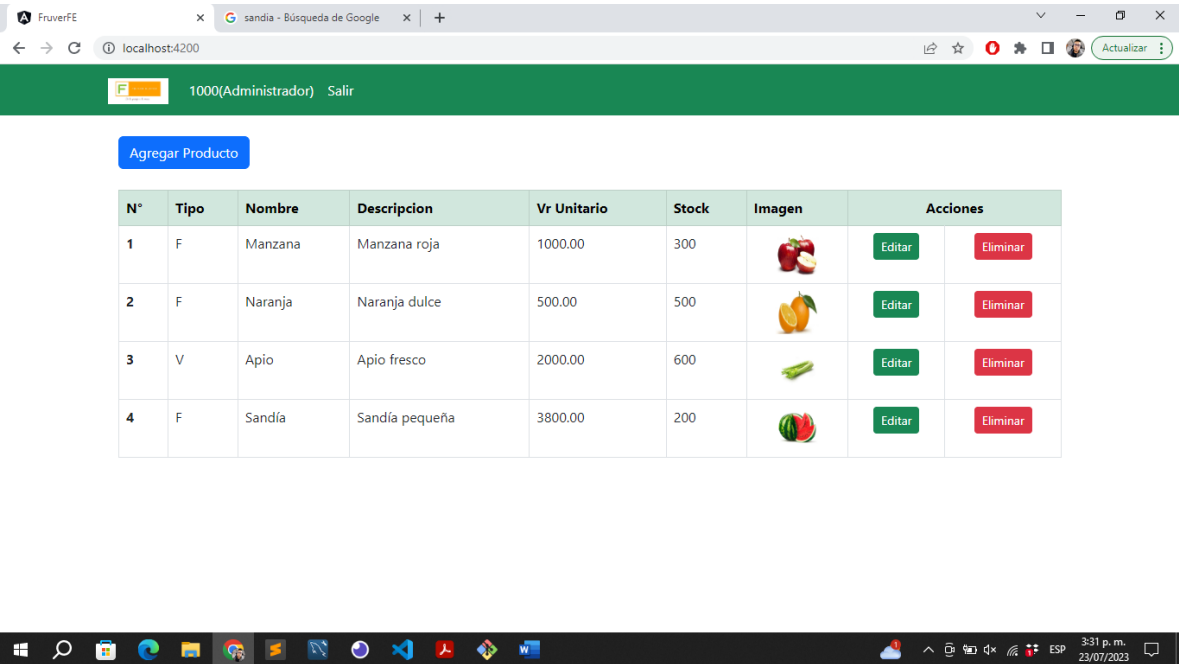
FruverFE × sandia - Búsqueda de Google × +

localhost:4200

Actualizar

F

1000(Administrador) Salir

Agregar Producto

| N° | Tipo | Nombre | Descripcion | Vr Unitario | Stock | Imagen | Acciones | |
|---|---|---|---|---|---|---|---|---|
| 1 | F | Manzana | Manzana roja | 1000.00 | 300 | | Editar | Eliminar |
| 2 | F | Naranja | Naranja dulce | 500.00 | 500 | | Editar | Eliminar |
| 3 | V | Apio | Apio fresco | 2000.00 | 600 | | Editar | Eliminar |
| 4 | F | Sandía | Sandía pequeña | 3800.00 | 200 | | Editar | Eliminar |

ESP 3:31 p. m. 23/07/2023